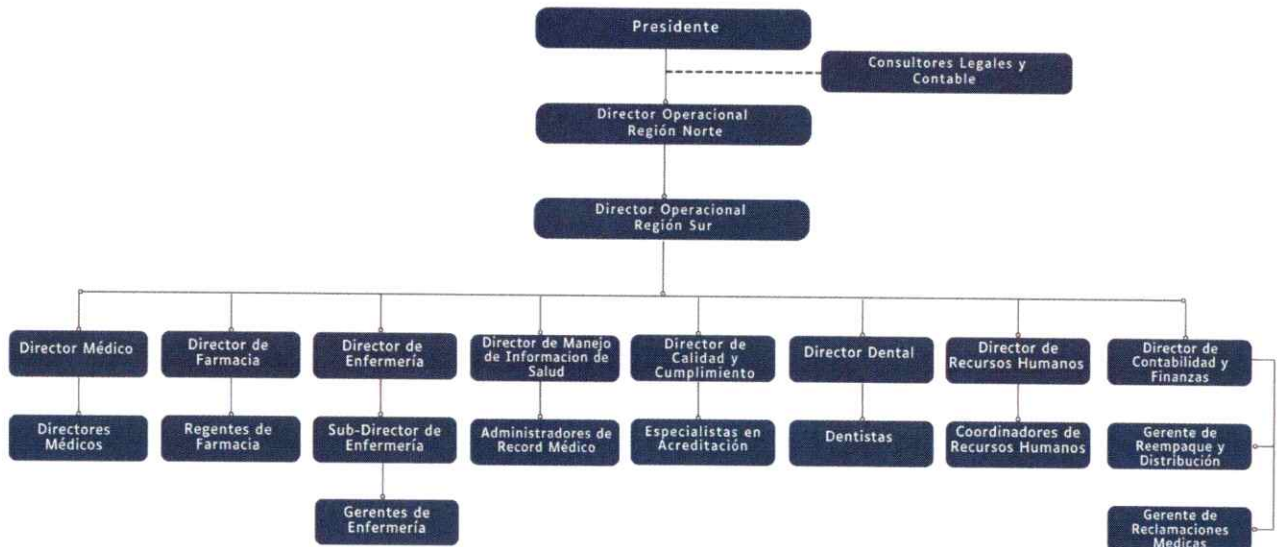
Presidente

Consultores Legales y Contable

Director Operacional Región Norte

Director Operacional Región Sur

Director Médico

Directores Médicos

Director de Farmacia

Regentes de Farmacia

Director de Enfermería

Sub-Director de Enfermería

Gerentes de Enfermería

Director de Manejo de Informacion de Salud

Administradores de Record Médico

Director de Calidad y Cumplimiento

Especialistas en Acreditación

Director Dental

Dentistas

Director de Recursos Humanos

Coordinadores de Recursos Humanos

Director de Contabilidad y Finanzas

Gerente de Reempaque y Distribución

Gerente de Reclamaciones Medicas